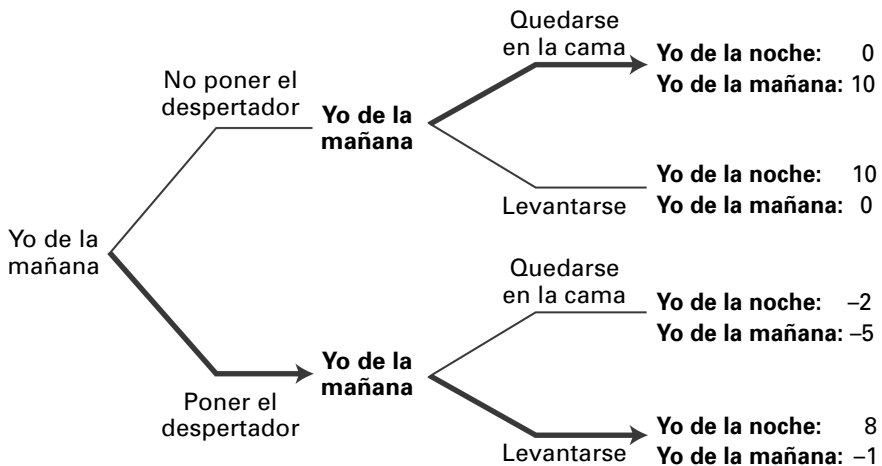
Yo de la mañana

No poner el despertador

Yo de la mañana

Quedarse en la cama

Yo de la noche: 0
Yo de la mañana: 10

Levantarse

Yo de la noche: 10
Yo de la mañana: 0

Poner el despertador

Yo de la mañana

Quedarse en la cama

Yo de la noche: –2
Yo de la mañana: –5

Levantarse

Yo de la noche: 8
Yo de la mañana: –1